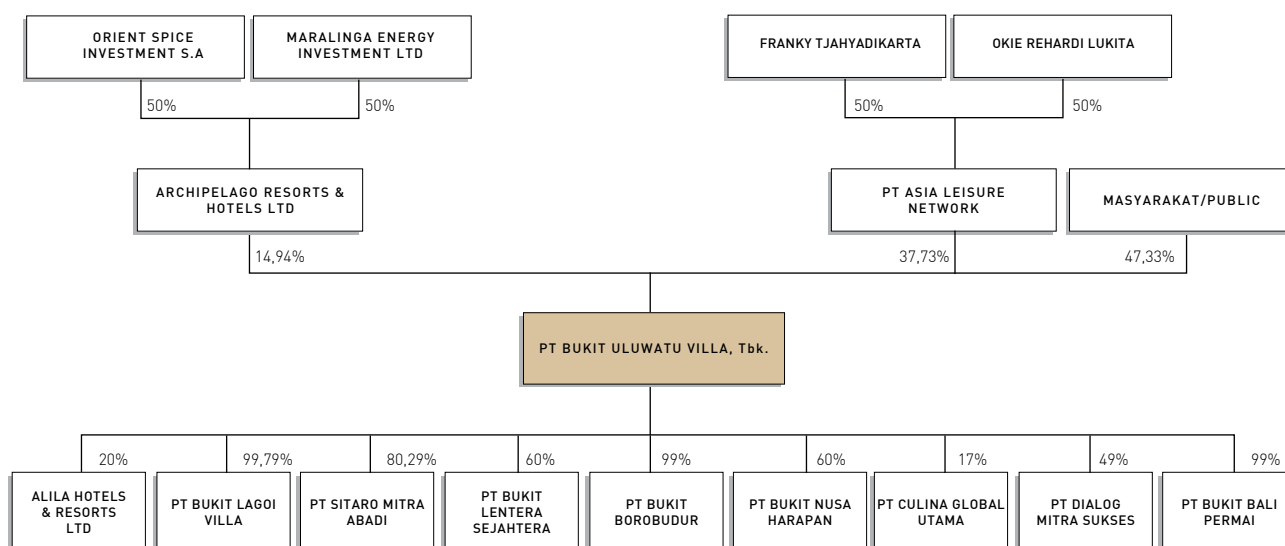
ORIENT SPICE INVESTMENT S.A

MARALINGA ENERGY INVESTMENT LTD

50%

50%

ARCHIPELAGO RESORTS & HOTELS LTD

FRANKY TJAHYADIKARTA

OKIE REHARDI LUKITA

50%

50%

PT ASIA LEISURE NETWORK

MASYARAKAT/PUBLIC

14,94%

37,73%

47,33%

PT BUKIT ULUWATU VILLA, Tbk.

20%

99,79%

80,29%

60%

99%

60%

17%

49%

99%

ALILA HOTELS & RESORTS LTD

PT BUKIT LAGOI VILLA

PT SITARO MITRA ABADI

PT BUKIT LENTERA SEJAHTERA

PT BUKIT BOROBUDUR

PT BUKIT NUSA HARAPAN

PT CULINA GLOBAL UTAMA

PT DIALOG MITRA SUKSES

PT BUKIT BALI PERMAI